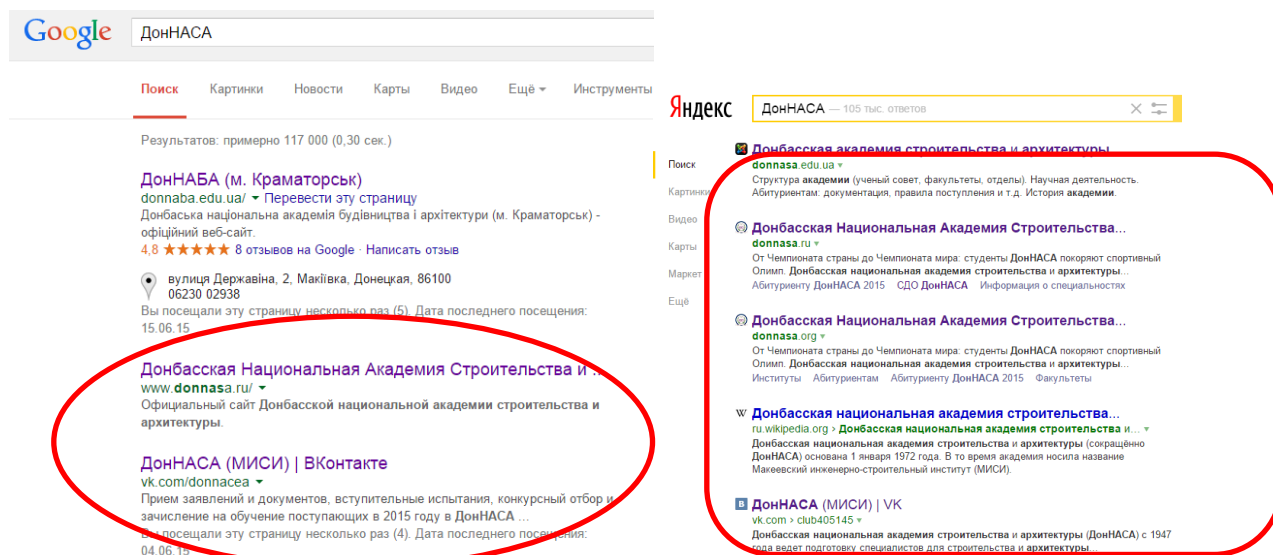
Google ДонНАСА

Поиск Картинки Новости Карты Видео Ещё Инструменты

Результатов: примерно 117 000 (0,30 сек.)

ДонНАБА (м. Краматорськ)
donnaba.edu.ua/ Перевести эту страницу
Донбаська національна академія будівництва і архітектури (м. Краматорськ) - офіційний веб-сайт.
4,8 ★★★★★ 8 отзывов на Google · Написать отзыв

вулиця Державіна, 2, Макіївка, Донецкая, 86100
06230 02938
Вы посещали эту страницу несколько раз (5). Дата последнего посещения: 15.06.15

Донбасская Национальная Академия Строительства и ...
www.donnasa.ru/
Официальный сайт Донбасской национальной академии строительства и архитектуры.

ДонНАСА (МИСИ) | ВКонтакте
vk.com/donnacea
Прием заявлений и документов, вступительные испытания, конкурсный отбор и зачисление на обучение поступающих в 2015 году в ДонНАСА ...
Вы посещали эту страницу несколько раз (4). Дата последнего посещения: 04.06.15

Яндекс ДонНАСА — 105 тыс. ответов

Поиск
Картинки
Видео
Карты
Маркет
Ещё

Донбасская академия строительства и архитектуры
donnasa.edu.ua
Структура академии (ученый совет, факультеты, отделы). Научная деятельность. Абитуриентам: документация, правила поступления и т.д. История академии.

Донбасская Национальная Академия Строительства...
donnasa.ru
От Чемпионата страны до Чемпионата мира: студенты ДонНАСА покоряют спортивный Олимп. Донбасская национальная академия строительства и архитектуры...
Абитуриенту ДонНАСА 2015 СДО ДонНАСА Информация о специальностях

Донбасская Национальная Академия Строительства...
donnasa.org
От Чемпионата страны до Чемпионата мира: студенты ДонНАСА покоряют спортивный Олимп. Донбасская национальная академия строительства и архитектуры...
Институты Абитуриентам Абитуриенту ДонНАСА 2015 Факультеты

W Донбасская национальная академия строительства...
ru.wikipedia.org › Донбасская национальная академия строительства и...
Донбасская национальная академия строительства и архитектуры (сокращённо ДонНАСА) основана 1 января 1972 года. В то время академия носила название Макеевский инженерно-строительный институт (МИСИ).

ДонНАСА (МИСИ) | VK
vk.com › club405145
Донбасская национальная академия строительства и архитектуры (ДонНАСА) с 1947 года ведет подготовку специалистов для строительства и архитектуры...